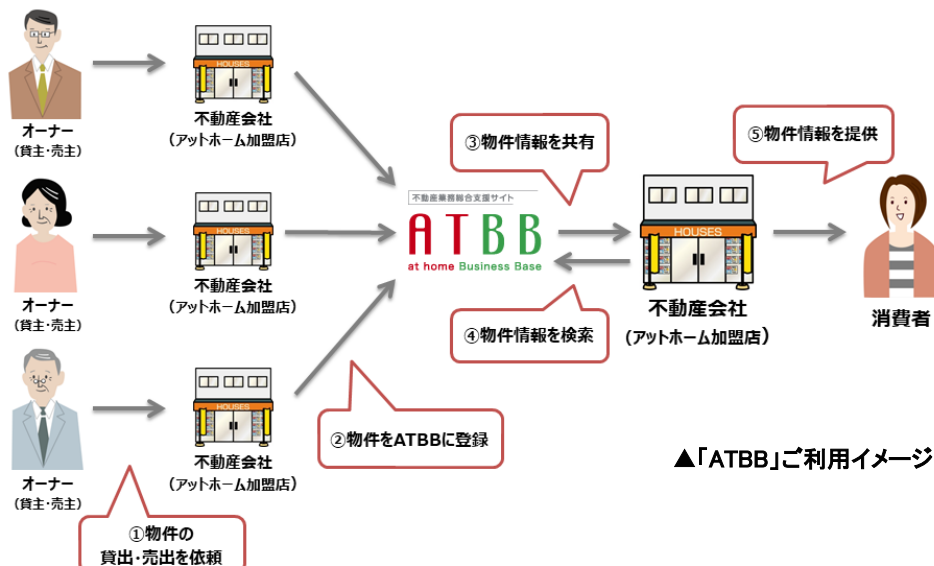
HOUSES

オーナー
(貸主・売主)

不動産会社
(アットホーム加盟店)

HOUSES

オーナー
(貸主・売主)

不動産会社
(アットホーム加盟店)

HOUSES

オーナー
(貸主・売主)

不動産会社
(アットホーム加盟店)

①物件の
貸出・売出を依頼

②物件をATBBに登録

③物件情報を共有

不動産業務総合支援サイト
ATBB
at home Business Base

④物件情報を検索

HOUSES

不動産会社
(アットホーム加盟店)

⑤物件情報を提供

消費者

▲「ATBB」ご利用イメージ